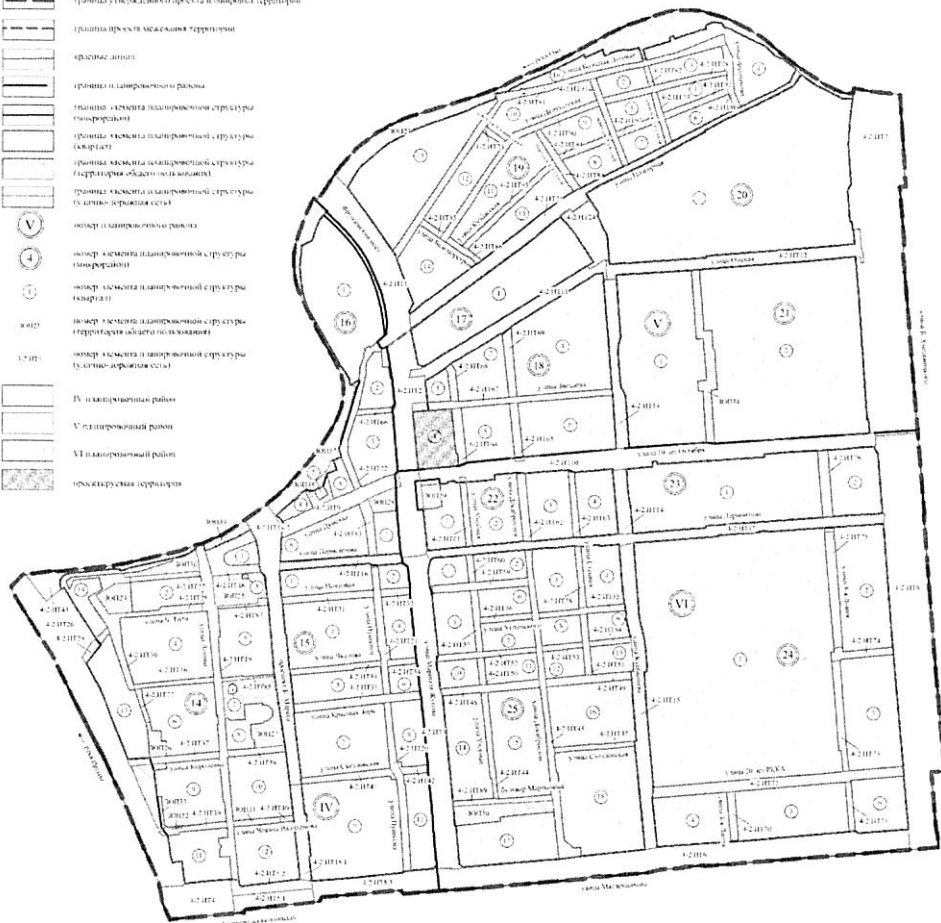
граница утверждаемого проекта планировки территории

граница проекта межевания территории

красные линии

граница планировочного района

граница элемента планировочной структуры (микрорайон)

граница элемента планировочной структуры (квартал)

граница элемента планировочной структуры (территория общего пользования)

граница элемента планировочной структуры (улично-дорожная сеть)

V номер планировочного района

4 номер элемента планировочной структуры (микрорайон)

1 номер элемента планировочной структуры (квартал)

ЗОП23 номер элемента планировочной структуры (территория общего пользования)

4-2 ИТ1 номер элемента планировочной структуры (улично-дорожная сеть)

IV планировочный район

V планировочный район

VI планировочный район

проектируемая территория

16 17 18 19 20 21 22 23 24 25 14 15

IV V VI

улица 50 лет Октября

улица 20 лет РККА

улица Маршала Жукова

улица Масленникова

улица Красных Зорь

улица Яковлева

улица Орловская

улица Лермонтова

улица Звездова

улица Серова

улица Учебная

улица Красный Путь

улица Чкалова

бульвар Мартынова

улица Кирова

улица 5-я Армии

улица Б. Хмельницкого

улица Куйбышева

улица Суворова

улица Потанинская

улица Лобкова

улица Декабристов

4-2 ИТ1 4-2 ИТ2 4-2 ИТ3 4-2 ИТ4 4-2 ИТ5 4-2 ИТ6 4-2 ИТ7 4-2 ИТ8 4-2 ИТ9 4-2 ИТ10 4-2 ИТ11 4-2 ИТ12 4-2 ИТ13 4-2 ИТ14 4-2 ИТ15 4-2 ИТ16 4-2 ИТ17 4-2 ИТ18 4-2 ИТ19 4-2 ИТ20 4-2 ИТ21 4-2 ИТ22 4-2 ИТ23 4-2 ИТ24 4-2 ИТ25 4-2 ИТ26 4-2 ИТ27 4-2 ИТ28 4-2 ИТ29 4-2 ИТ30 4-2 ИТ31 4-2 ИТ32 4-2 ИТ33 4-2 ИТ34 4-2 ИТ35 4-2 ИТ36 4-2 ИТ37 4-2 ИТ38 4-2 ИТ39 4-2 ИТ40 4-2 ИТ41 4-2 ИТ42 4-2 ИТ43 4-2 ИТ44 4-2 ИТ45 4-2 ИТ46 4-2 ИТ47 4-2 ИТ48 4-2 ИТ49 4-2 ИТ50 4-2 ИТ51 4-2 ИТ52 4-2 ИТ53 4-2 ИТ54 4-2 ИТ55 4-2 ИТ56 4-2 ИТ57 4-2 ИТ58 4-2 ИТ59 4-2 ИТ60 4-2 ИТ61 4-2 ИТ62 4-2 ИТ63 4-2 ИТ64 4-2 ИТ65 4-2 ИТ66 4-2 ИТ67 4-2 ИТ68 4-2 ИТ69 4-2 ИТ70 4-2 ИТ71 4-2 ИТ72 4-2 ИТ73 4-2 ИТ74 4-2 ИТ75 4-2 ИТ76 4-2 ИТ77

ЗОП4 ЗОП14 ЗОП15 ЗОП16 ЗОП17 ЗОП18 ЗОП19 ЗОП23 ЗОП24 ЗОП25 ЗОП26 ЗОП27 ЗОП28 ЗОП29 ЗОП31 ЗОП32 ЗОП33 ЗОП34

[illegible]